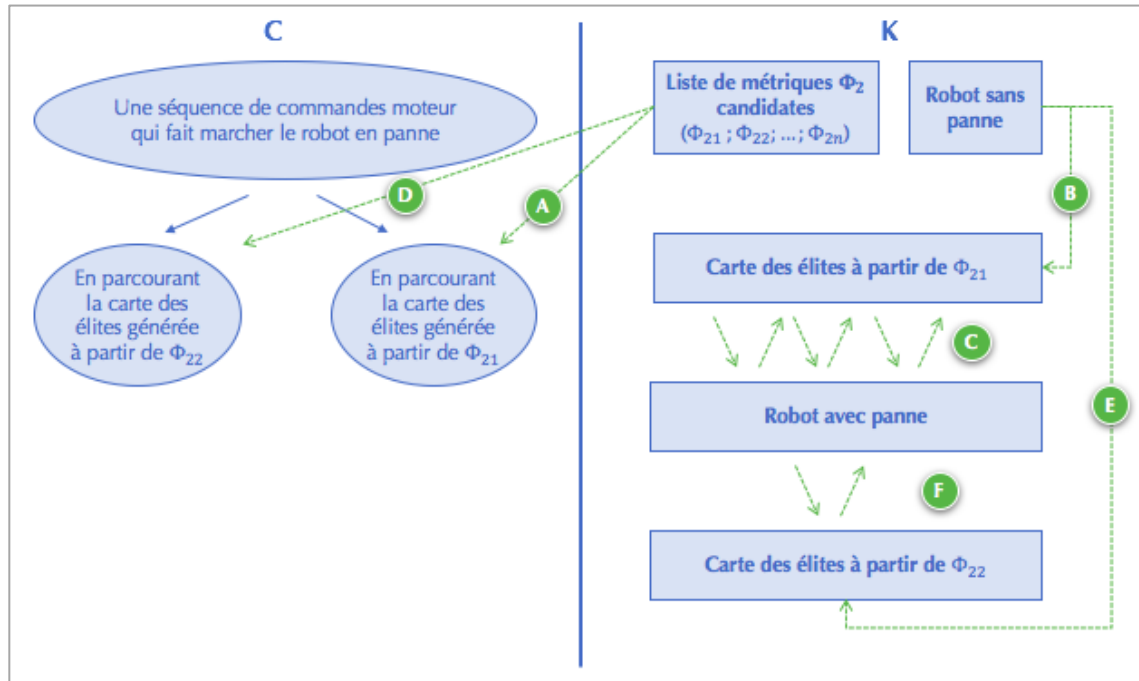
C

Une séquence de commandes moteur qui fait marcher le robot en panne

D

A

En parcourant la carte des élites générée à partir de $\Phi_{22}$

En parcourant la carte des élites générée à partir de $\Phi_{21}$

K

Liste de métriques $\Phi_2$ candidates ($\Phi_{21}$ ; $\Phi_{22}$; ...; $\Phi_{2n}$)

Robot sans panne

B

Carte des élites à partir de $\Phi_{21}$

C

Robot avec panne

E

F

Carte des élites à partir de $\Phi_{22}$